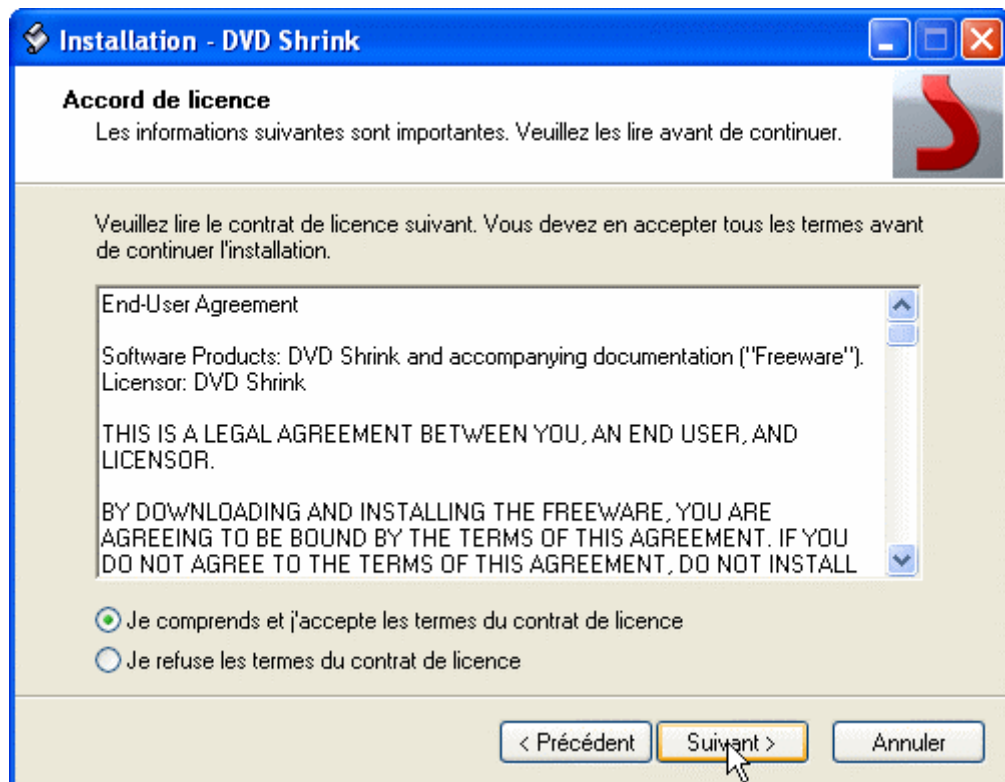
Installation - DVD Shrink

Accord de licence
Les informations suivantes sont importantes. Veuillez les lire avant de continuer.

Veuillez lire le contrat de licence suivant. Vous devez en accepter tous les termes avant de continuer l'installation.

End-User Agreement

Software Products: DVD Shrink and accompanying documentation ("Freeware").
Licensor: DVD Shrink

THIS IS A LEGAL AGREEMENT BETWEEN YOU, AN END USER, AND LICENSOR.

BY DOWNLOADING AND INSTALLING THE FREEWARE, YOU ARE AGREEING TO BE BOUND BY THE TERMS OF THIS AGREEMENT. IF YOU DO NOT AGREE TO THE TERMS OF THIS AGREEMENT, DO NOT INSTALL

Je comprends et j'accepte les termes du contrat de licence
Je refuse les termes du contrat de licence

< Précédent
Suivant >
Annuler